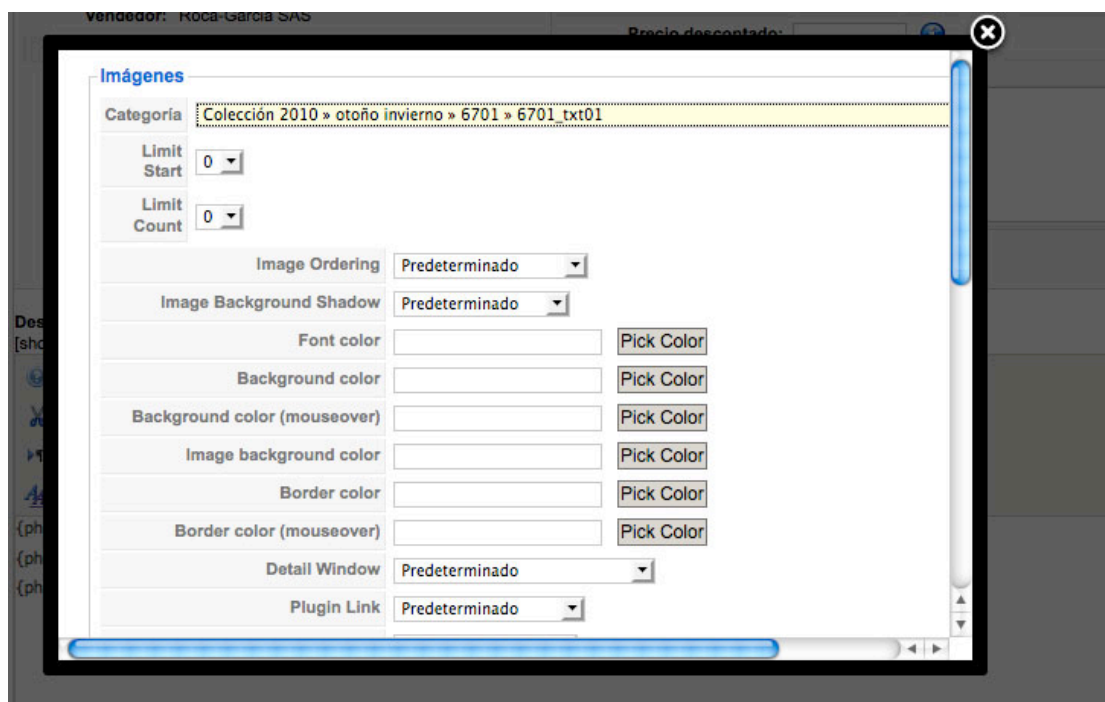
Vendedor: Roca-Garcia SAS

Precio descontado:

Imágenes

| | |
|---|---|
| Categoría | Colección 2010 » otoño invierno » 6701 » 6701_txt01 |
| Limit Start | 0 |
| Limit Count | 0 |

| | | |
|---|---|---|
| Image Ordering | Predeterminado | |
| Image Background Shadow | Predeterminado | |
| Font color | | Pick Color |
| Background color | | Pick Color |
| Background color (mouseover) | | Pick Color |
| Image background color | | Pick Color |
| Border color | | Pick Color |
| Border color (mouseover) | | Pick Color |
| Detail Window | Predeterminado | |
| Plugin Link | Predeterminado | |

Des
[sho
{ph
{ph
{ph